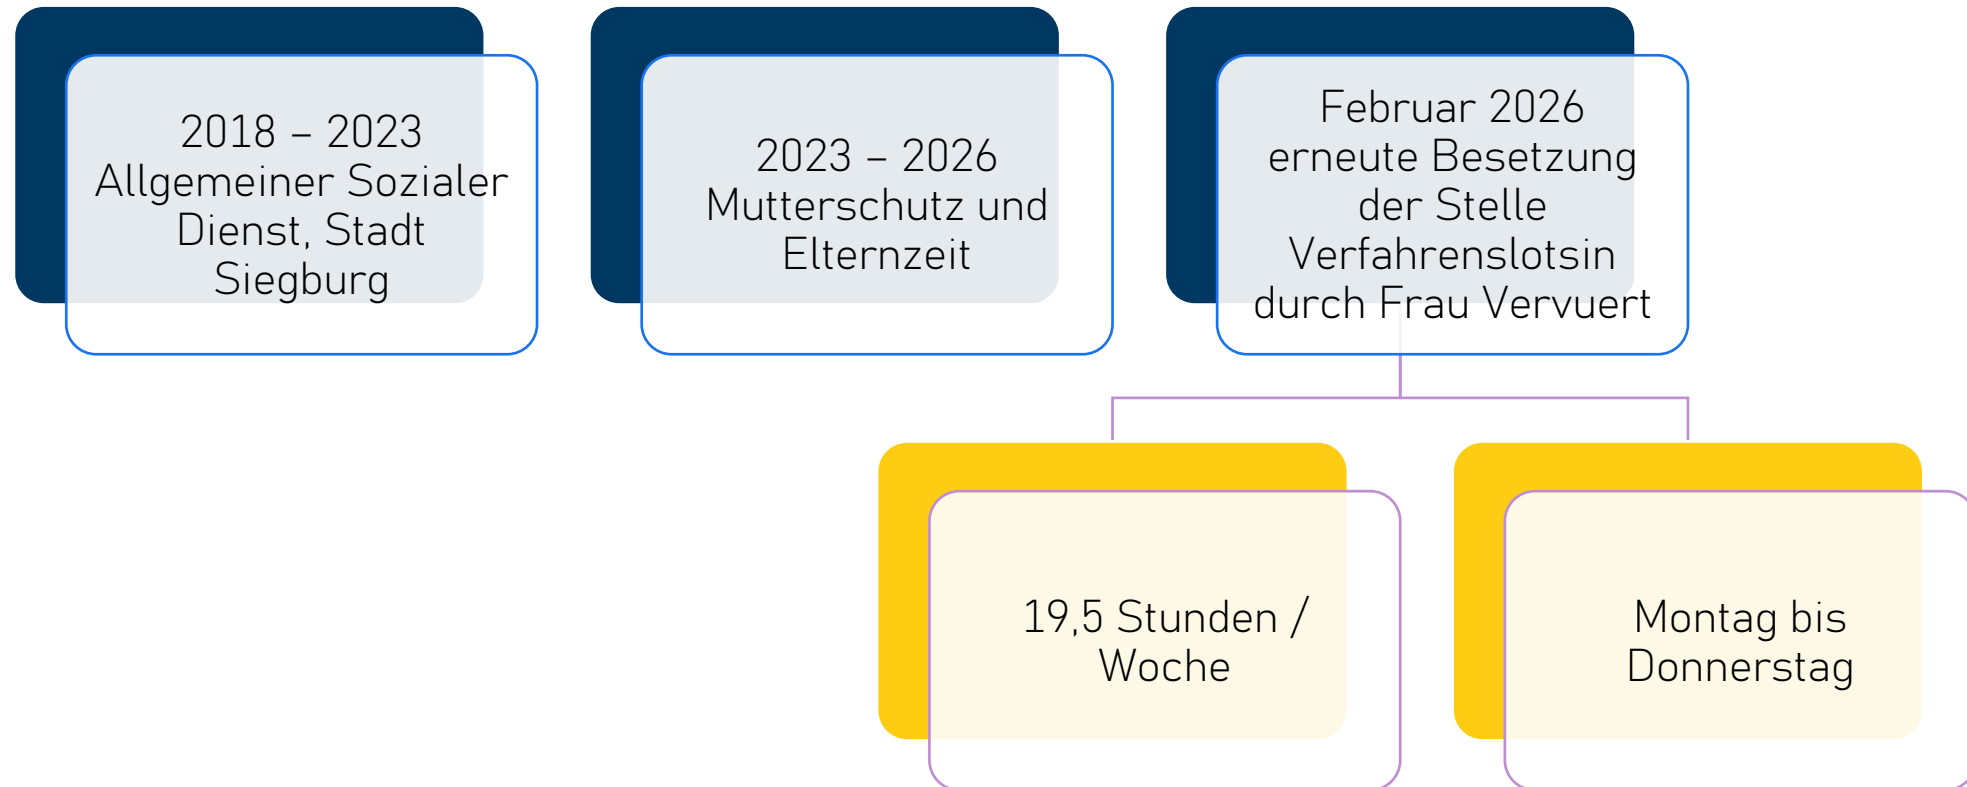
2018 – 2023
Allgemeiner Sozialer Dienst, Stadt Siegburg

2023 – 2026
Mutterschutz und Elternzeit

Februar 2026
erneute Besetzung der Stelle Verfahrenslotsin durch Frau Vervuert

19,5 Stunden / Woche

Montag bis Donnerstag